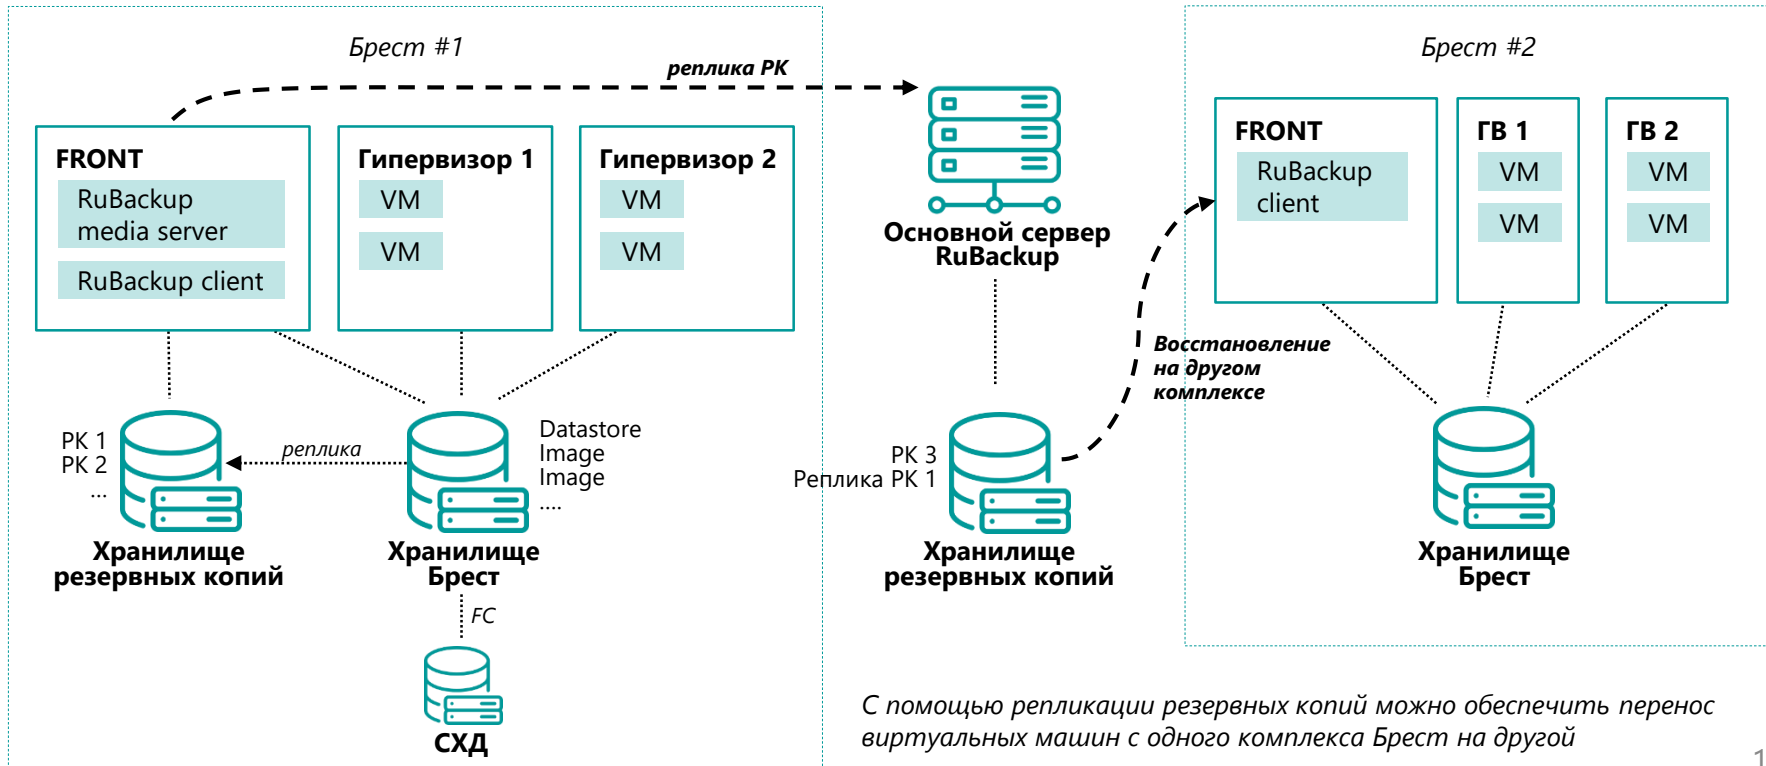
Брест #1

реплика РК

FRONT
RuBackup media server
RuBackup client

Гипервизор 1
VM
VM

Гипервизор 2
VM
VM

РК 1
РК 2
...

реплика

Datastore
Image
Image
....

Хранилище резервных копий

Хранилище Брест

FC

СХД

Основной сервер RuBackup

РК 3
Реплика РК 1

Хранилище резервных копий

Восстановление на другом комплексе

Брест #2

FRONT
RuBackup client

ГВ 1
VM
VM

ГВ 2
VM
VM

Хранилище Брест

С помощью репликации резервных копий можно обеспечить перенос виртуальных машин с одного комплекса Брест на другой

1